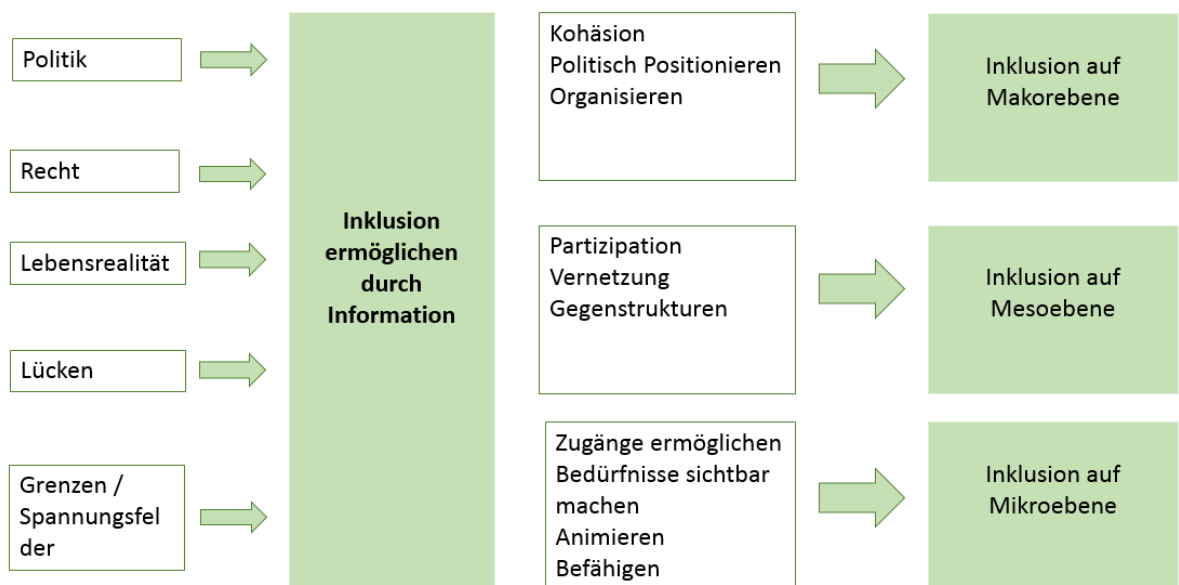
Politik

Recht

Lebensrealität

Lücken

Grenzen / Spannungsfelder

Inklusion ermöglichen durch Information

Kohäsion
Politisch Positionieren
Organisieren

Inklusion auf Makorebene

Partizipation
Vernetzung
Gegenstrukturen

Inklusion auf Mesoebene

Zugänge ermöglichen
Bedürfnisse sichtbar machen
Animieren
Befähigen

Inklusion auf Mikroebene